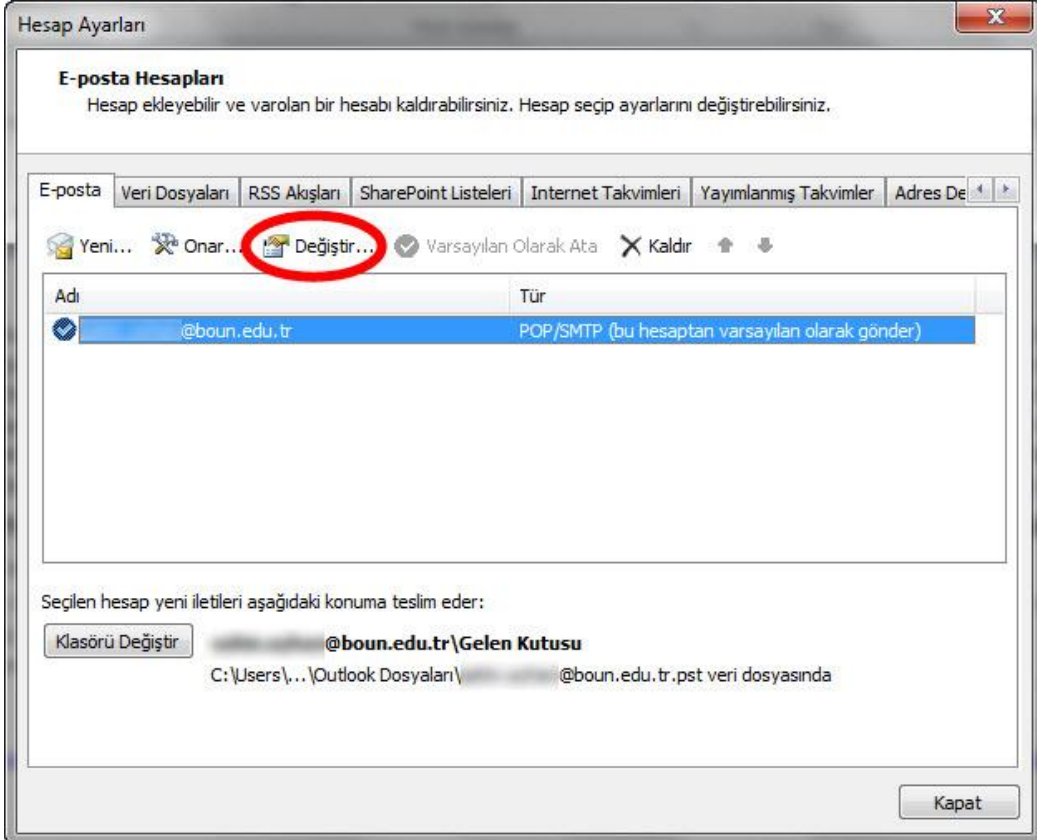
Hesap Ayarları

E-posta Hesapları
Hesap ekleyebilir ve varolan bir hesabı kaldırabilirsiniz. Hesap seçip ayarlarını değiştirebilirsiniz.

E-posta | Veri Dosyaları | RSS Akışları | SharePoint Listeleri | Internet Takvimleri | Yayımlanmış Takvimler | Adres De

Yeni... Onar... Değiştir... Varsayılan Olarak Ata Kaldır

| Adı | Tür |
|---|---|
| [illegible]@boun.edu.tr | POP/SMTP (bu hesaptan varsayılan olarak gönder) |

Seçilen hesap yeni iletileri aşağıdaki konuma teslim eder:

Klasörü Değiştir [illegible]@boun.edu.tr\Gelen Kutusu
C:\Users\...\Outlook Dosyaları\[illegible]@boun.edu.tr.pst veri dosyasında

Kapat